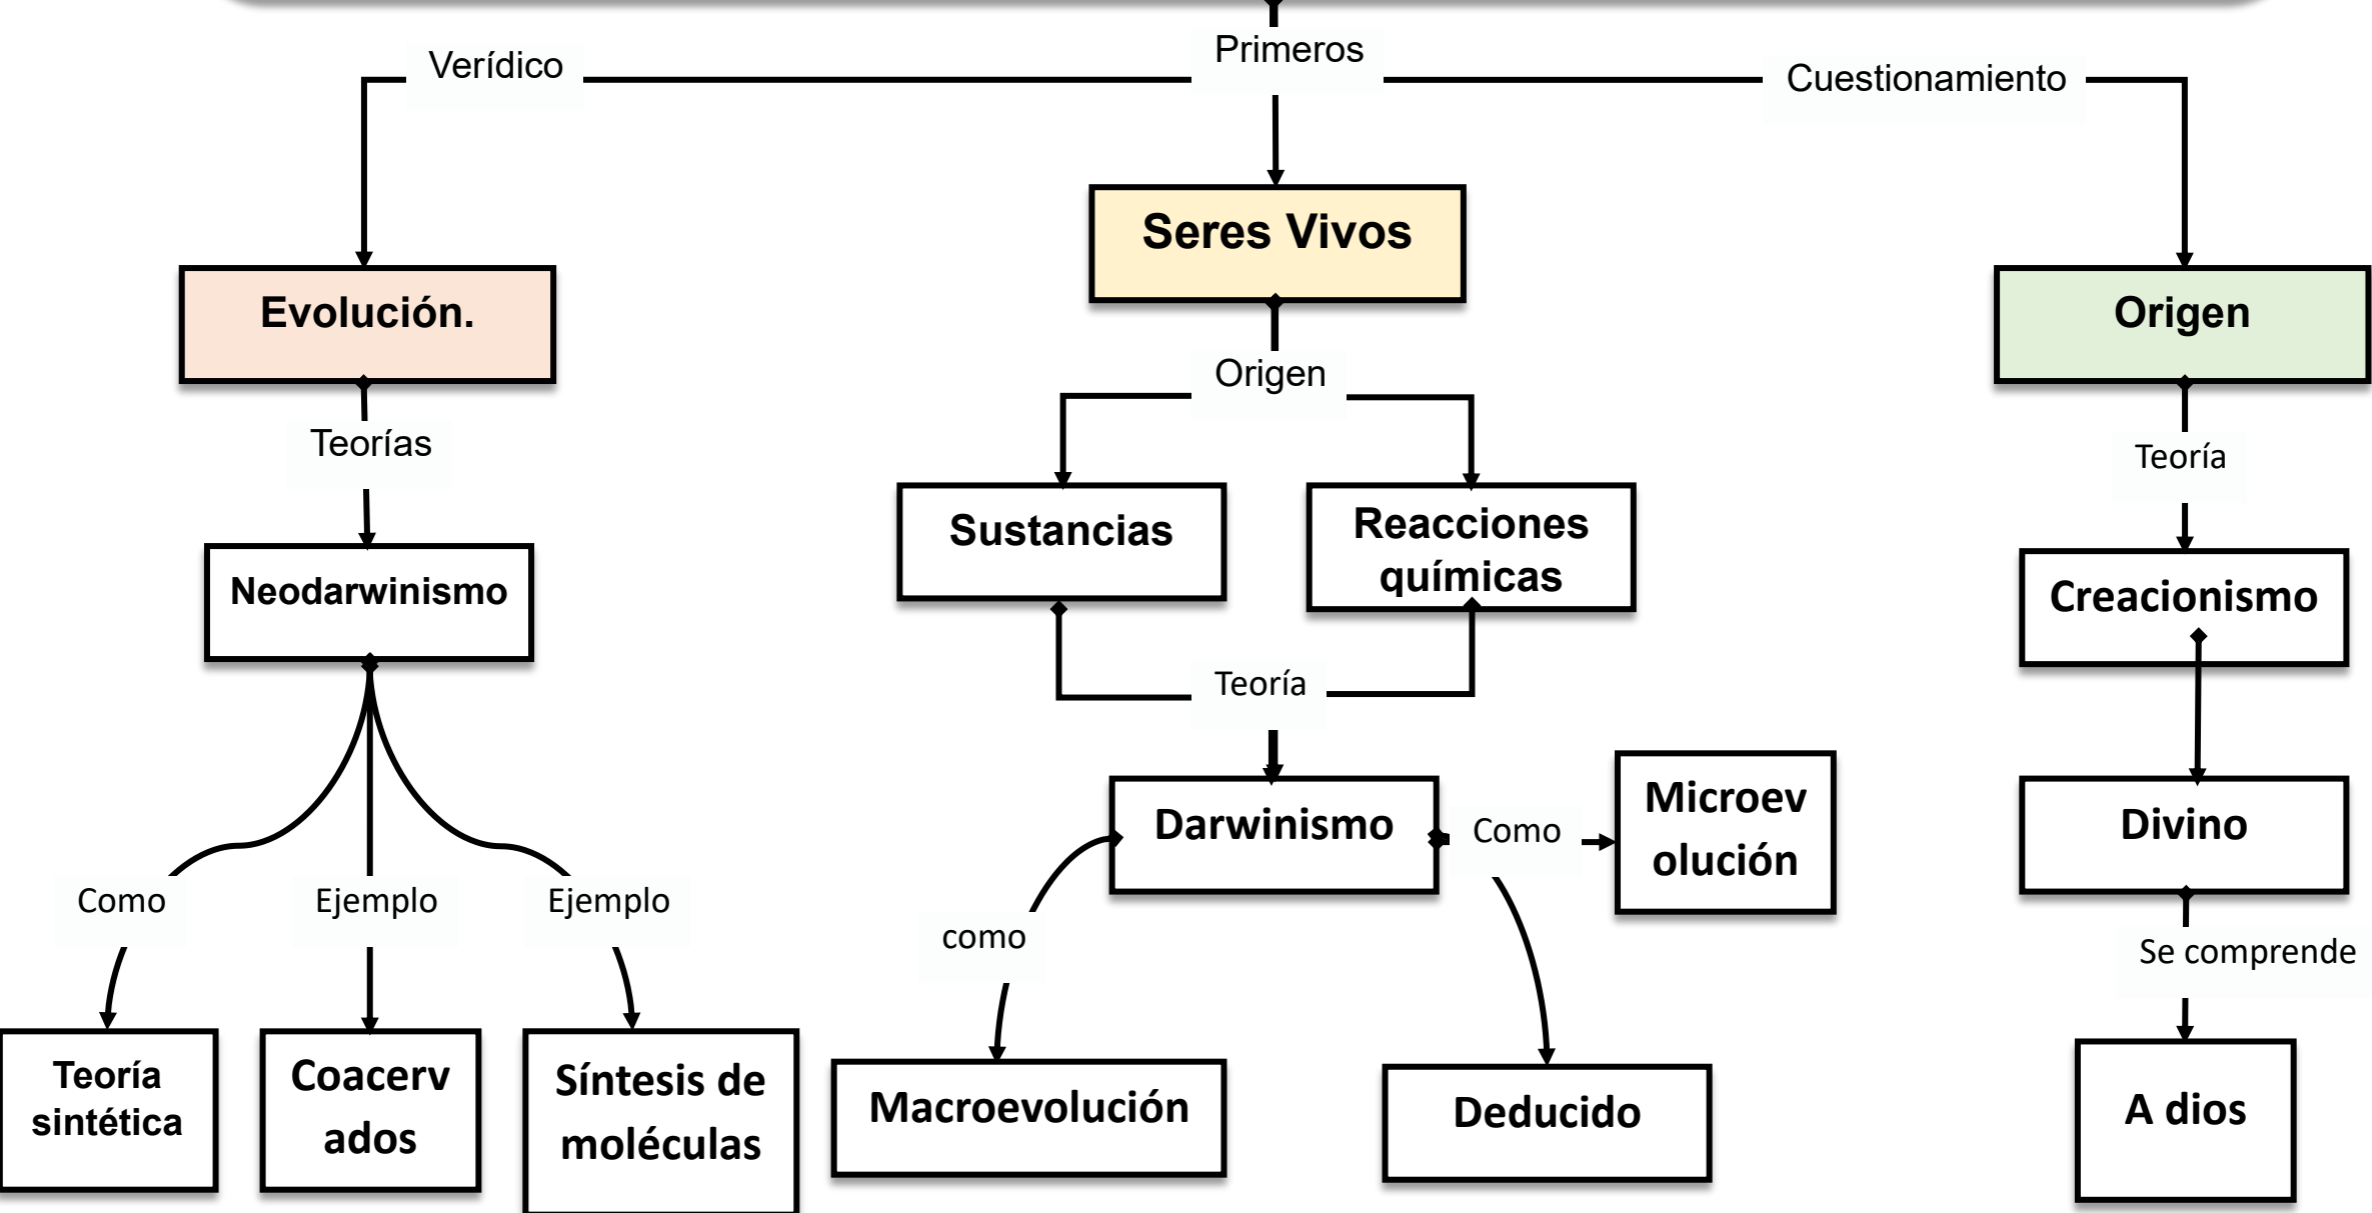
Primeros

Verídico

Cuestionamiento

Seres Vivos

Evolución.

Origen

Origen

Teorías

Teoría

Sustancias

Reacciones químicas

Neodarwinismo

Creacionismo

Teoría

Darwinismo

Como

Microevolución

Divino

Como

Ejemplo

Ejemplo

como

Se comprende

Teoría sintética

Coacervados

Síntesis de moléculas

Macroevolución

Deducido

A dios